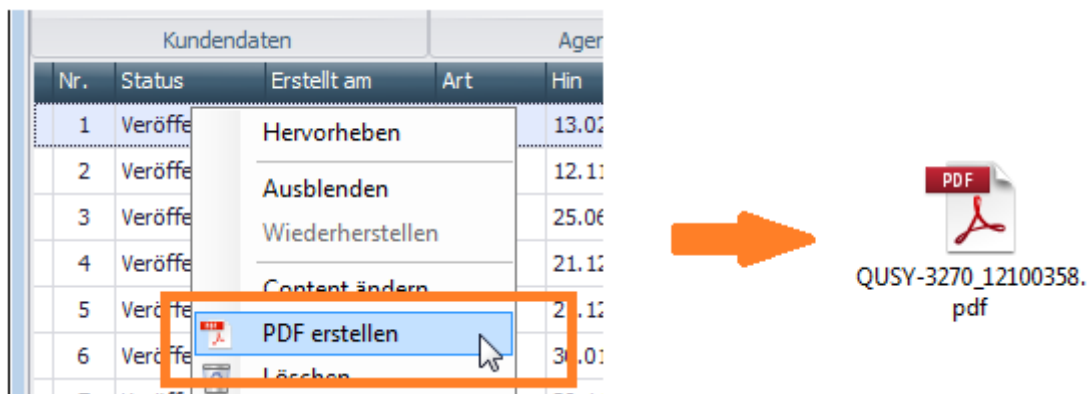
Kundendaten | Ager

| Nr. | Status | Erstellt am | Art | Hin |
|---|---|---|---|---|
| 1 | Veröffe | | | 13.02 |
| 2 | Veröffe | | | 12.11 |
| 3 | Veröffe | | | 25.06 |
| 4 | Veröffe | | | 21.12 |
| 5 | Veröffe | | | 2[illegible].12 |
| 6 | Veröffe | | | 3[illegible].01 |

Hervorheben
Ausblenden
Wiederherstellen
Content ändern
PDF erstellen
Löschen

PDF
QUSY-3270_12100358.pdf